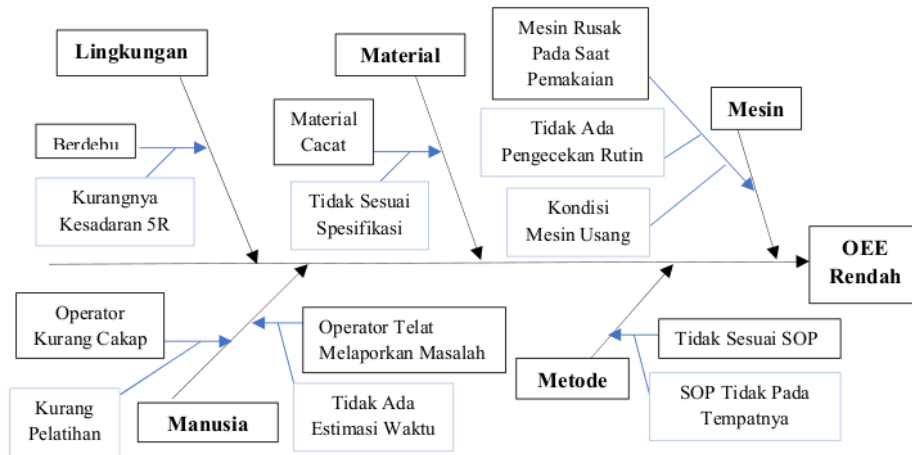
Lingkungan

Berdebu

Kurangnya Kesadaran 5R

Material

Material Cacat

Tidak Sesuai Spesifikasi

Mesin Rusak Pada Saat Pemakaian

Mesin

Tidak Ada Pengecekan Rutin

Kondisi Mesin Usang

OEE Rendah

Operator Kurang Cakap

Kurang Pelatihan

Manusia

Operator Telat Melaporkan Masalah

Tidak Ada Estimasi Waktu

Metode

Tidak Sesuai SOP

SOP Tidak Pada Tempatnya